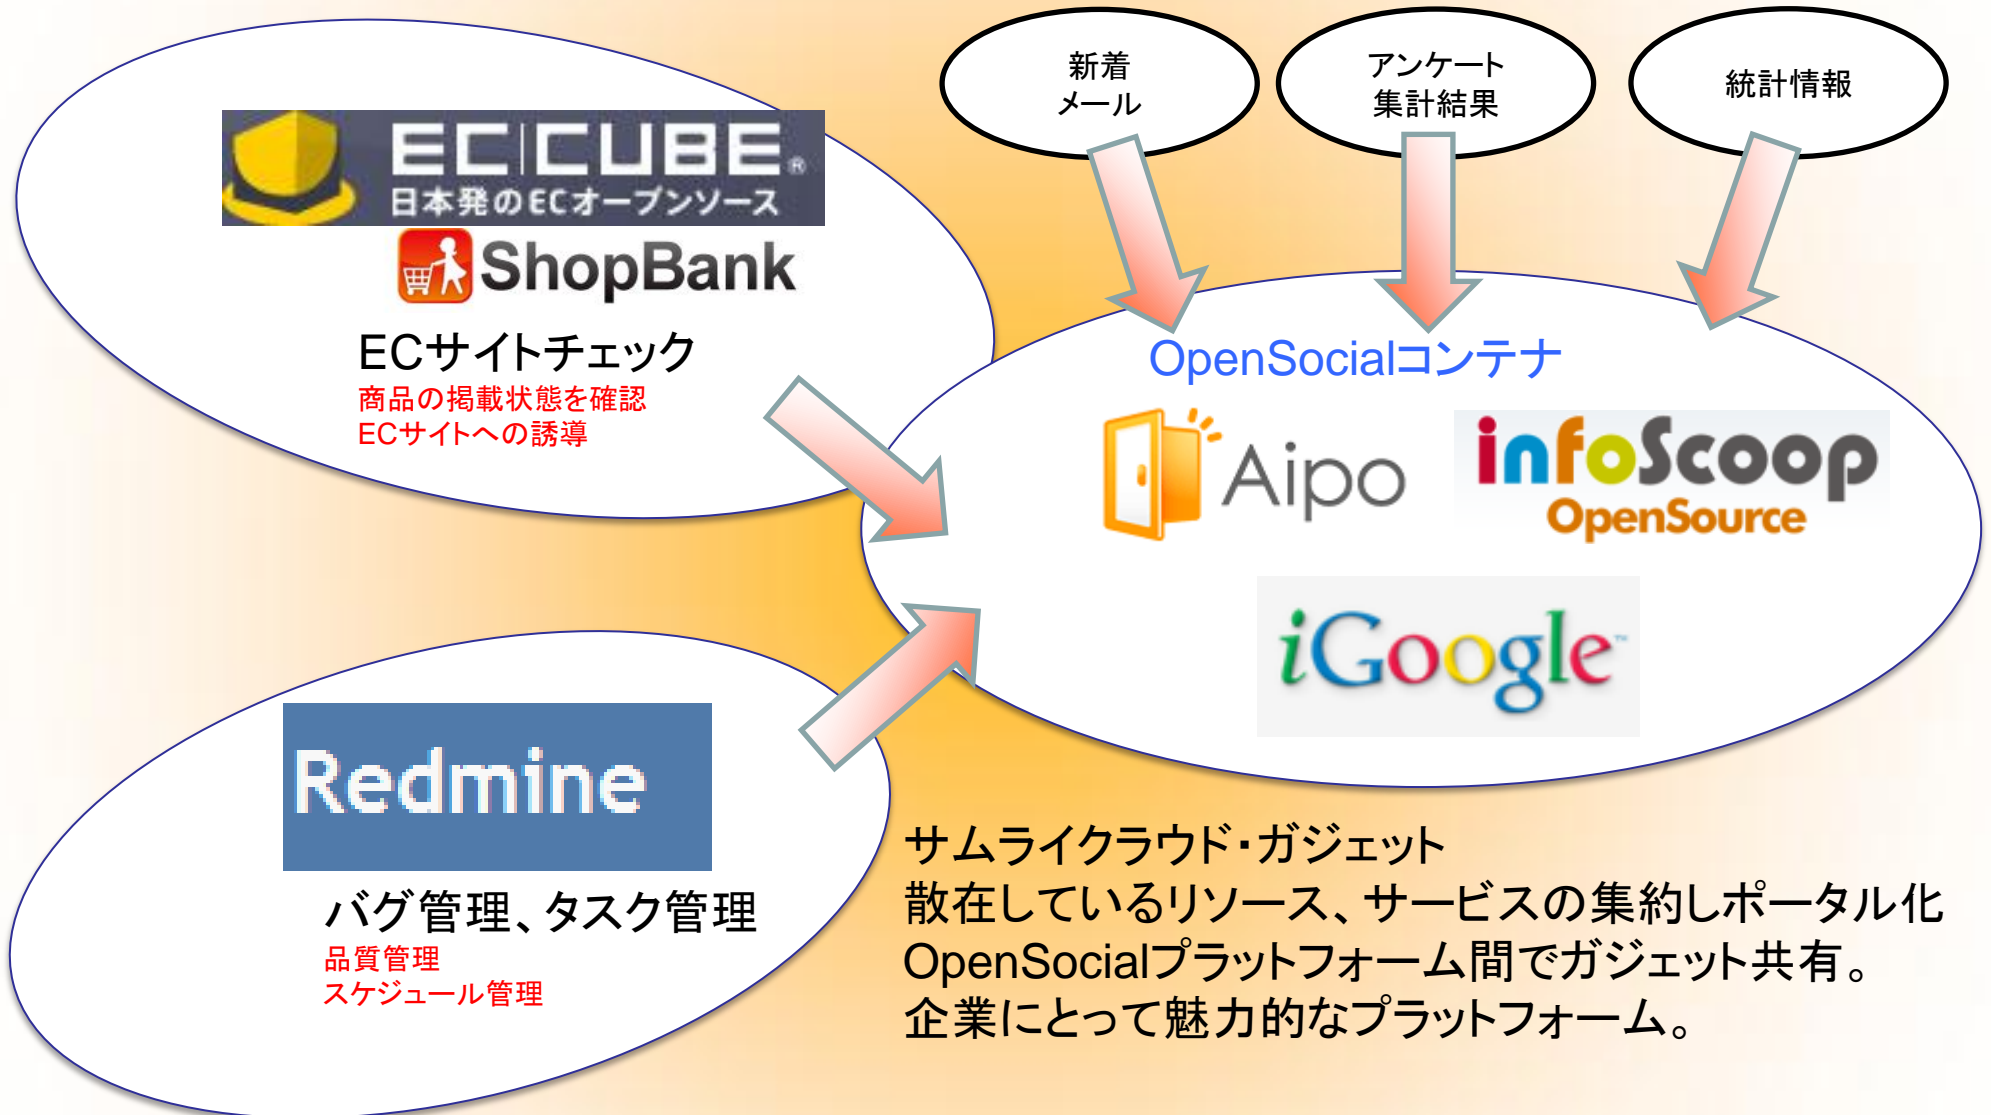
新着
メール

アンケート
集計結果

統計情報

EC CUBE®
日本発のECオープンソース

ShopBank

ECサイトチェック
商品の掲載状態を確認
ECサイトへの誘導

OpenSocialコンテナ

Aipo

infoScoop
OpenSource

iGoogle

Redmine

バグ管理、タスク管理
品質管理
スケジュール管理

サムライクラウド・ガジェット
散在しているリソース、サービスの集約しポータル化
OpenSocialプラットフォーム間でガジェット共有。
企業にとって魅力的なプラットフォーム。